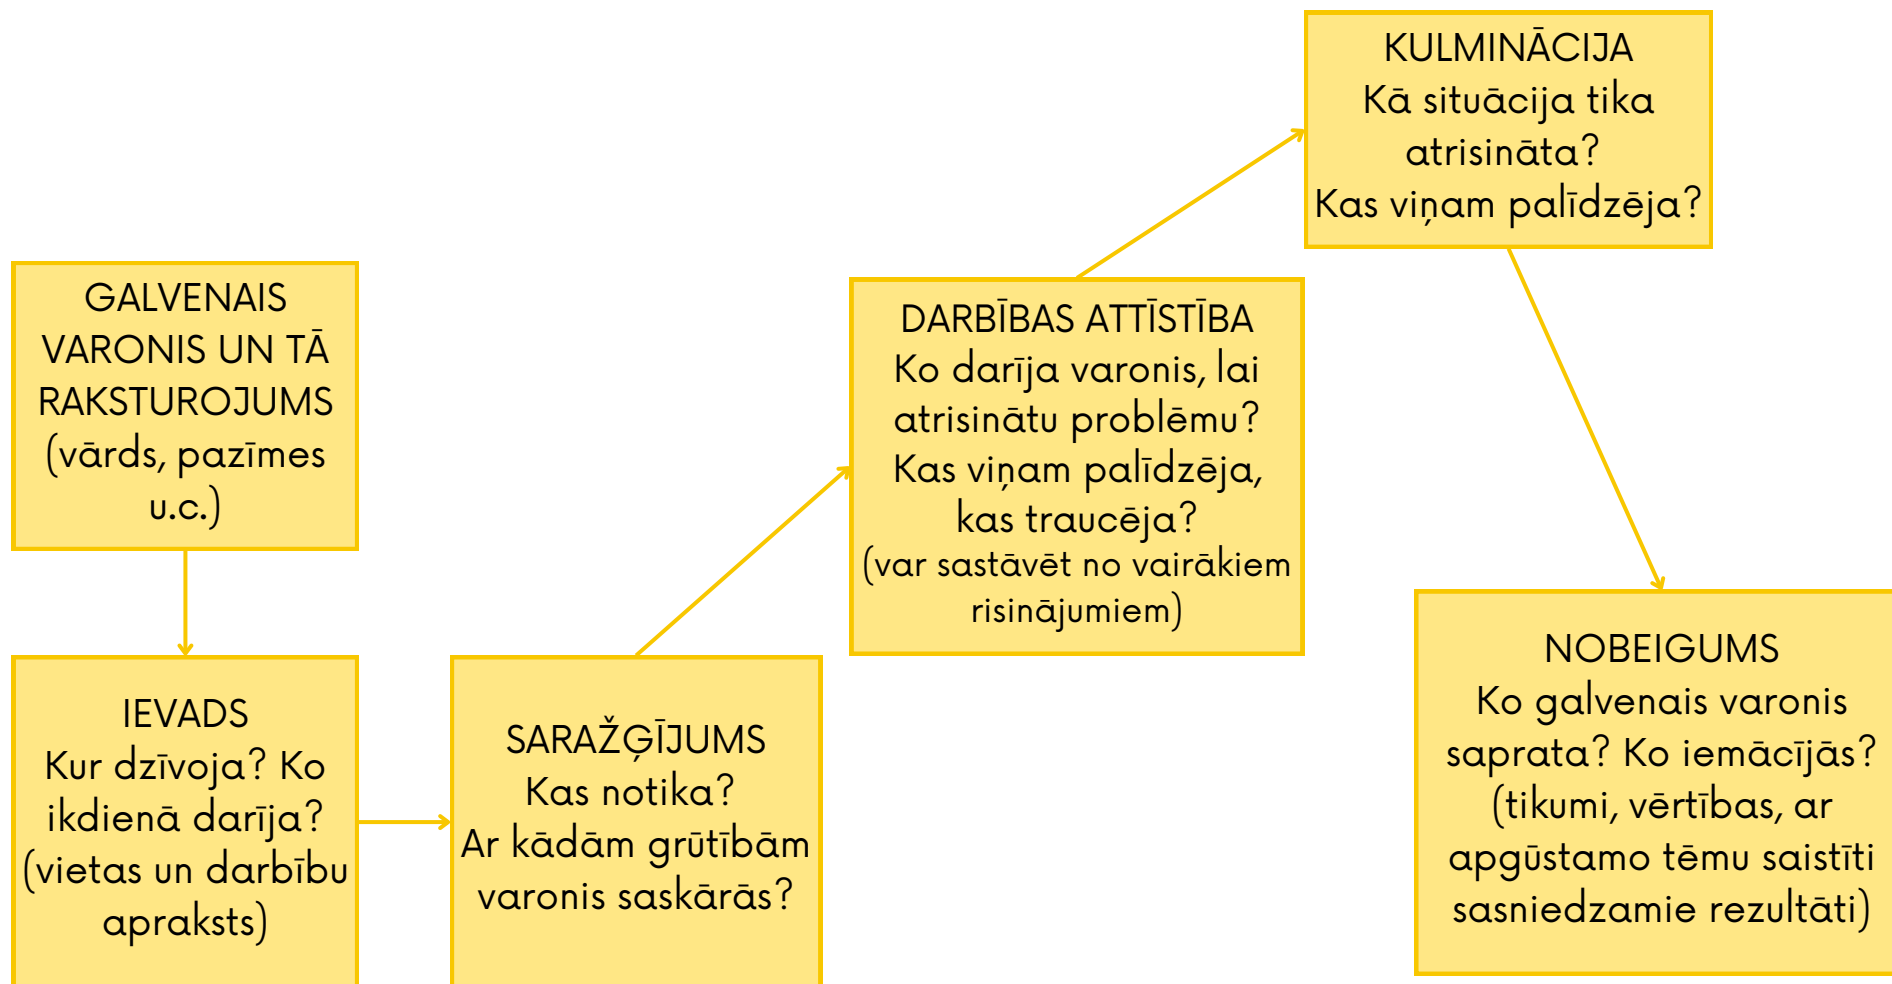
GALVENAIS VARONIS UN TĀ RAKSTUROJUMS (vārds, pazīmes u.c.)

IEVADS
Kur dzīvoja? Ko ikdienā darīja? (vietas un darbību apraksts)

SARAŽĢĪJUMS
Kas notika? Ar kādām grūtībām varonis saskārās?

DARBĪBAS ATTĪSTĪBA
Ko darīja varonis, lai atrisinātu problēmu? Kas viņam palīdzēja, kas traucēja? (var sastāvēt no vairākiem risinājumiem)

KULMINĀCIJA
Kā situācija tika atrisināta? Kas viņam palīdzēja?

NOBEIGUMS
Ko galvenais varonis saprata? Ko iemācījās? (tikumi, vērtības, ar apgūstamo tēmu saistīti sasniedzamie rezultāti)